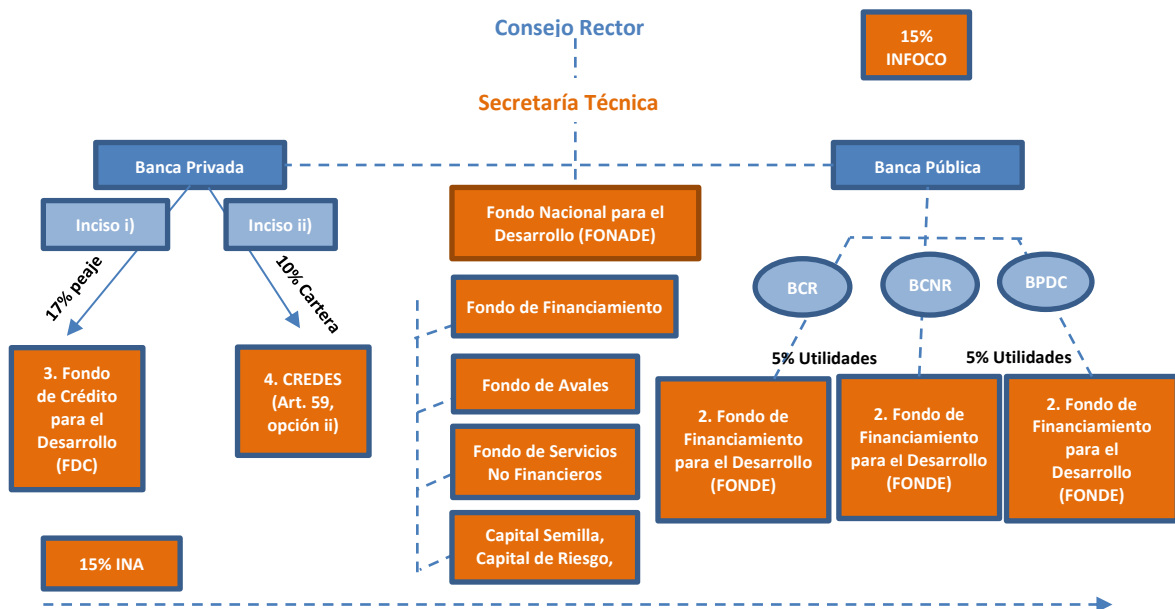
Consejo Rector

15% INFOCO

Secretaría Técnica

Banca Privada

Banca Pública

Inciso i)

Inciso ii)

Fondo Nacional para el Desarrollo (FONADE)

17% peaje

10% Cartera

BCR

BCNR

BPDC

Fondo de Financiamiento

3. Fondo de Crédito para el Desarrollo (FDC)

4. CREDES (Art. 59, opción ii)

5% Utilidades

5% Utilidades

Fondo de Avales

2. Fondo de Financiamiento para el Desarrollo (FONDE)

2. Fondo de Financiamiento para el Desarrollo (FONDE)

2. Fondo de Financiamiento para el Desarrollo (FONDE)

Fondo de Servicios No Financieros

Capital Semilla, Capital de Riesgo,

15% INA